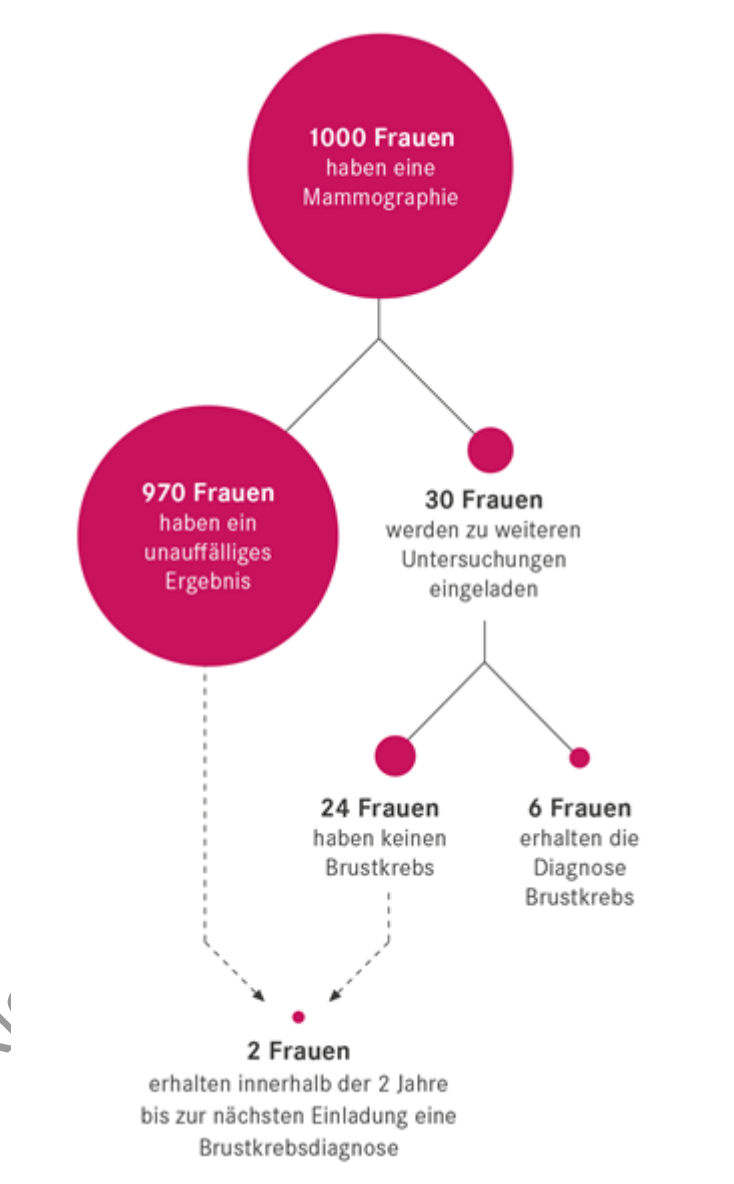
1000 Frauen
haben eine
Mammographie

970 Frauen
haben ein
unauffälliges
Ergebnis

30 Frauen
werden zu weiteren
Untersuchungen
eingeladen

24 Frauen
haben keinen
Brustkrebs

6 Frauen
erhalten die
Diagnose
Brustkrebs

2 Frauen
erhalten innerhalb der 2 Jahre
bis zur nächsten Einladung eine
Brustkrebsdiagnose